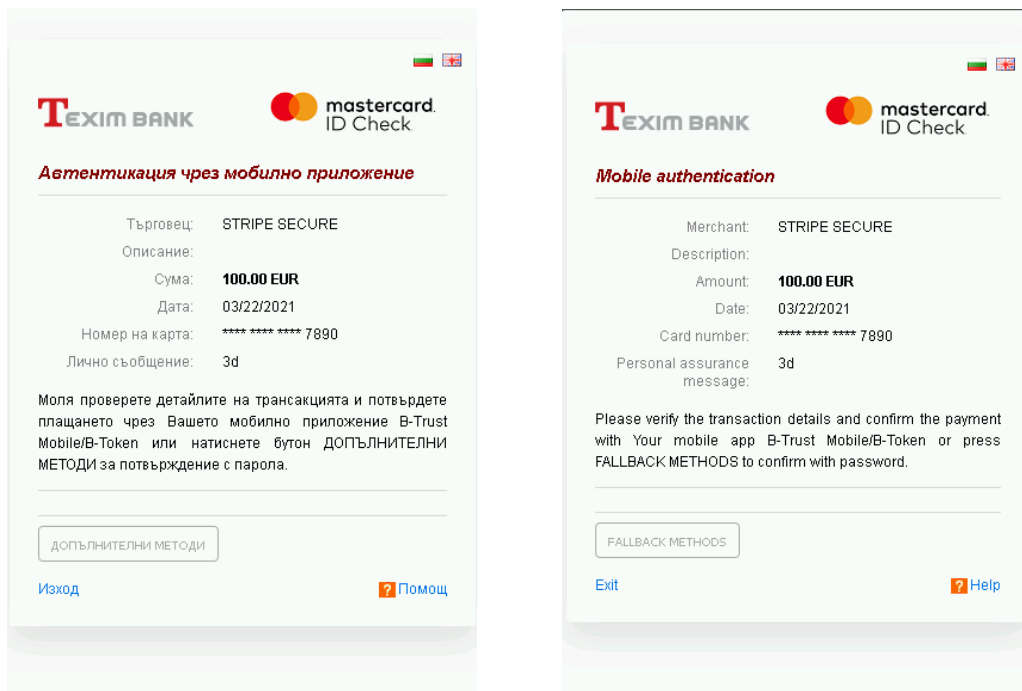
TEXIM BANK

mastercard. ID Check

Автентикация чрез мобилно приложение

| | |
|---|---|
| Търговец: | STRIPE SECURE |
| Описание: | |
| Сума: | 100.00 EUR |
| Дата: | 03/22/2021 |
| Номер на карта: | **** **** **** 7890 |
| Лично съобщение: | 3d |

Моля проверете детайлите на трансакцията и потвърдете плащането чрез Вашето мобилно приложение B-Trust Mobile/B-Token или натиснете бутон ДОПЪЛНИТЕЛНИ МЕТОДИ за потвърждение с парола.

ДОПЪЛНИТЕЛНИ МЕТОДИ

Изход

? Помощ

TEXIM BANK

mastercard. ID Check

Mobile authentication

| | |
|---|---|
| Merchant: | STRIPE SECURE |
| Description: | |
| Amount: | 100.00 EUR |
| Date: | 03/22/2021 |
| Card number: | **** **** **** 7890 |
| Personal assurance message: | 3d |

Please verify the transaction details and confirm the payment with Your mobile app B-Trust Mobile/B-Token or press FALLBACK METHODS to confirm with password.

FALLBACK METHODS

Exit

? Help